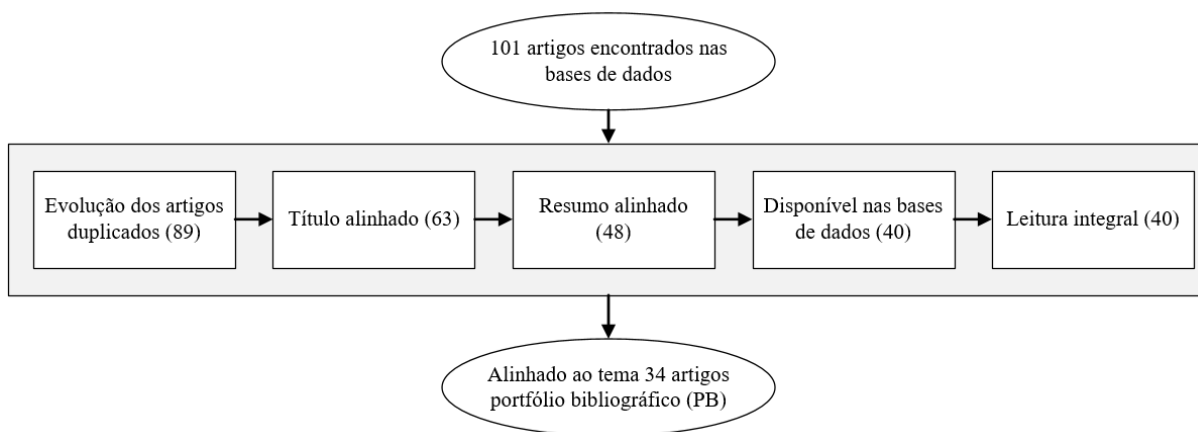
101 artigos encontrados nas bases de dados

Evolução dos artigos duplicados (89)

Título alinhado (63)

Resumo alinhado (48)

Disponível nas bases de dados (40)

Leitura integral (40)

Alinhado ao tema 34 artigos portfólio bibliográfico (PB)